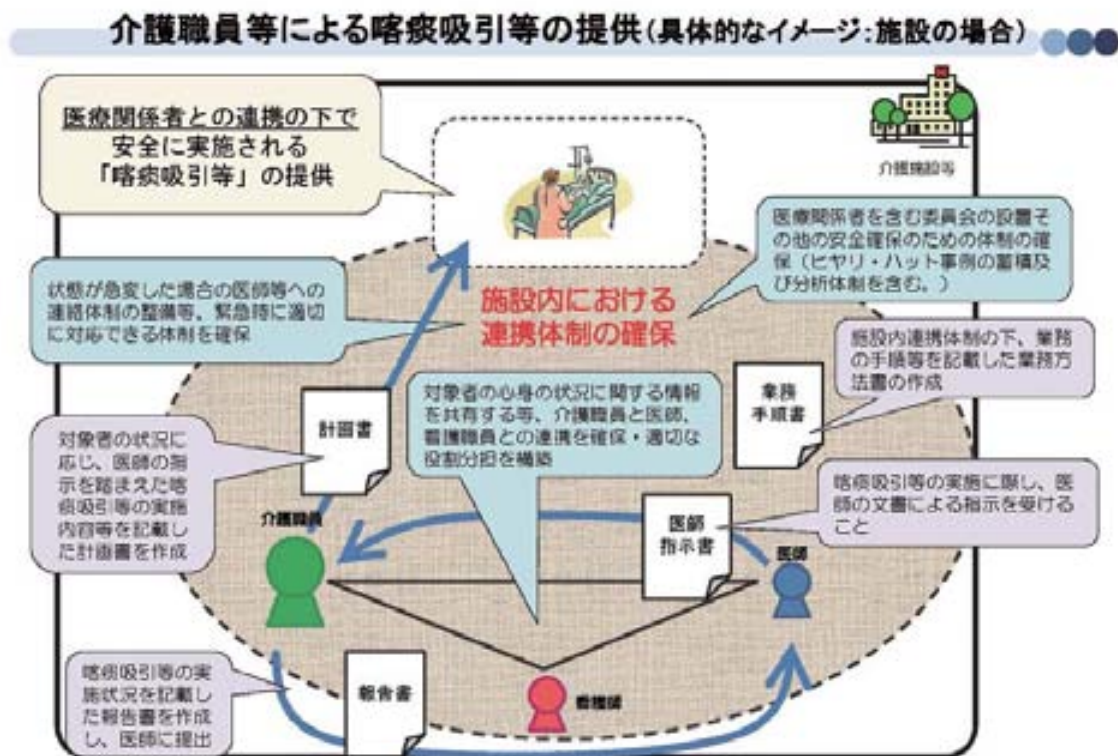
介護職員等による喀痰吸引等の提供（具体的なイメージ：施設の場合）

医療関係者との連携の下で
安全に実施される
「喀痰吸引等」の提供

介護施設等

医療関係者を含む委員会の設置その他の安全確保のための体制の確保（ヒヤリ・ハット事例の蓄積及び分析体制を含む。）

状態が急変した場合の医師等への連絡体制の整備等、緊急時に適切に対応できる体制を確保

施設内における
連携体制の確保

施設内連携体制の下、業務の手順等を記載した業務方法書の作成

計画書

対象者の心身の状況に関する情報を共有する等、介護職員と医師、看護職員との連携を確保・適切な役割分担を構築

業務
手順書

対象者の状況に応じ、医師の指示を踏まえた喀痰吸引等の実施内容等を記載した計画書を作成

喀痰吸引等の実施に際し、医師の文書による指示を受けること

介護職員

医師
指示書

医師

喀痰吸引等の実施状況を記載した報告書を作成し、医師に提出

報告書

看護師